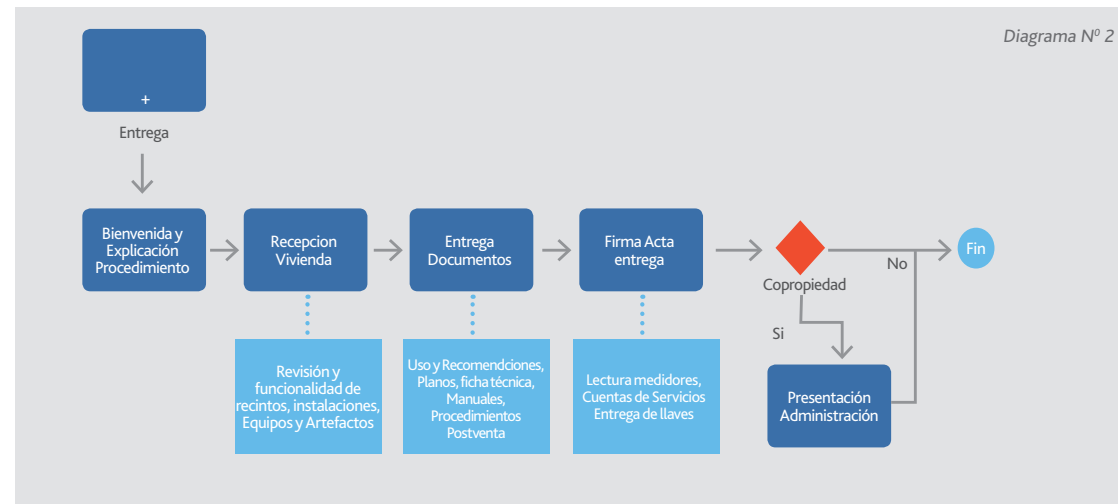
Diagrama $N^0$ 2

+

Entrega

Bienvenida y Explicación Procedimiento

Recepcion Vivienda

Entrega Documentos

Firma Acta entrega

Copropiedad

No

Fin

Si

Presentación Administración

Revisión y funcionalidad de recintos, instalaciones, Equipos y Artefactos

Uso y Recomendciones, Planos, ficha técnica, Manuales, Procedimientos Postventa

Lectura medidores, Cuentas de Servicios Entrega de llaves